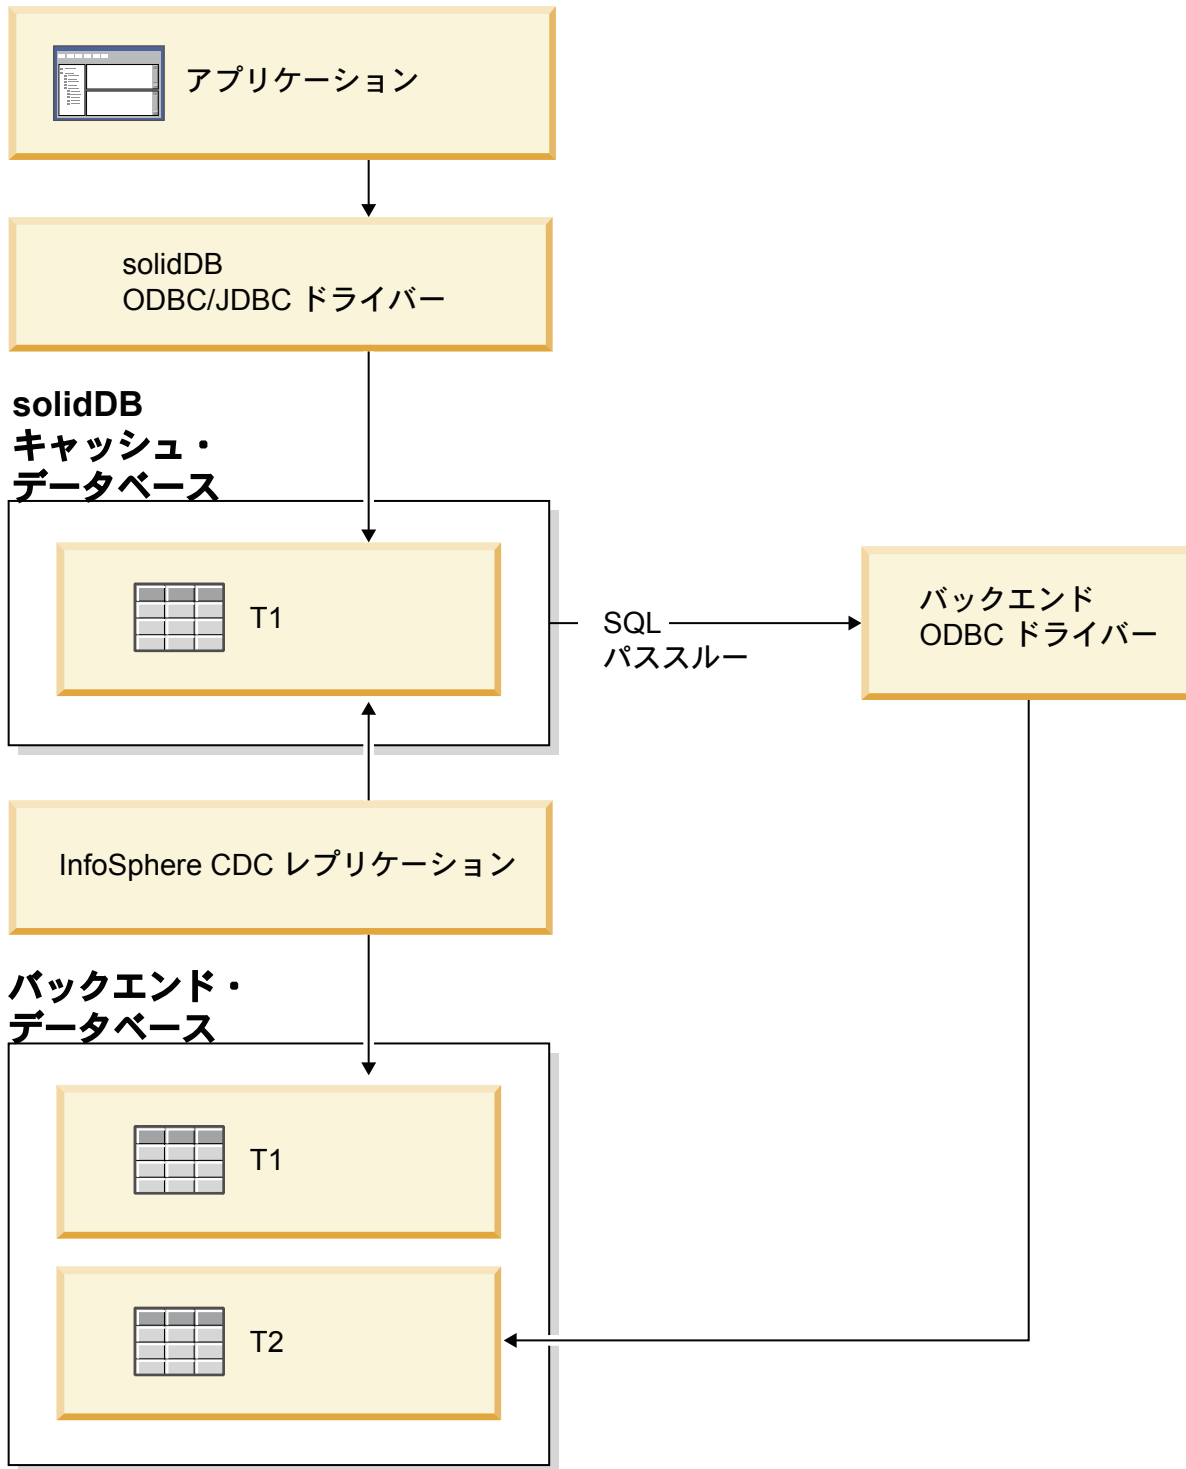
アプリケーション

solidDB
ODBC/JDBC ドライバー

solidDB
キャッシュ・
データベース

T1

SQL
パススルー

バックエンド
ODBC ドライバー

InfoSphere CDC レプリケーション

バックエンド・
データベース

T1

T2